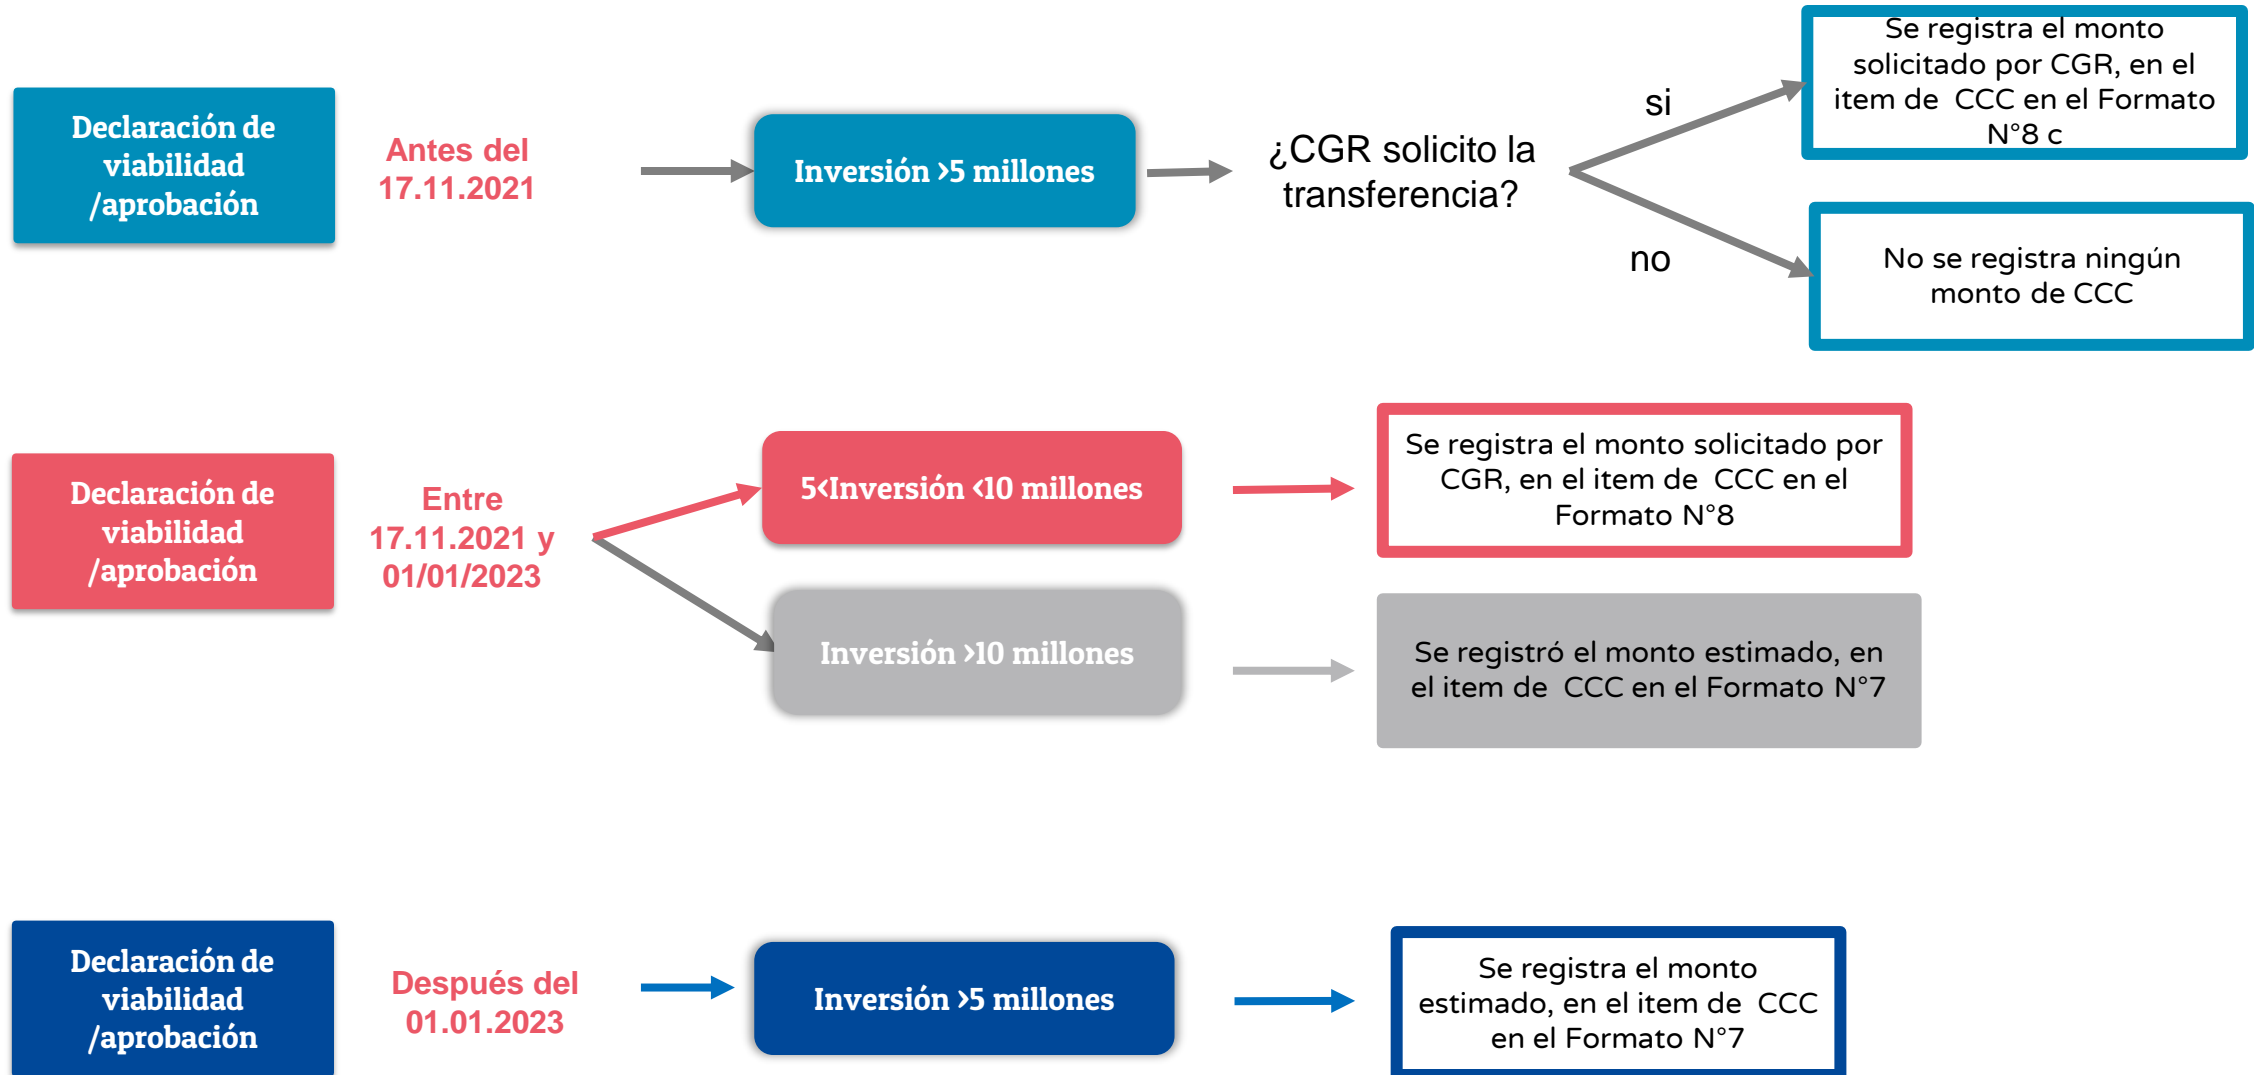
Declaración de viabilidad /aprobación

Antes del 17.11.2021

Inversión >5 millones

¿CGR solicito la transferencia?

si

Se registra el monto solicitado por CGR, en el item de CCC en el Formato N°8 c

no

No se registra ningún monto de CCC

Declaración de viabilidad /aprobación

Entre 17.11.2021 y 01/01/2023

5<Inversión <10 millones

Se registra el monto solicitado por CGR, en el item de CCC en el Formato N°8

Inversión >10 millones

Se registró el monto estimado, en el item de CCC en el Formato N°7

Declaración de viabilidad /aprobación

Después del 01.01.2023

Inversión >5 millones

Se registra el monto estimado, en el item de CCC en el Formato N°7